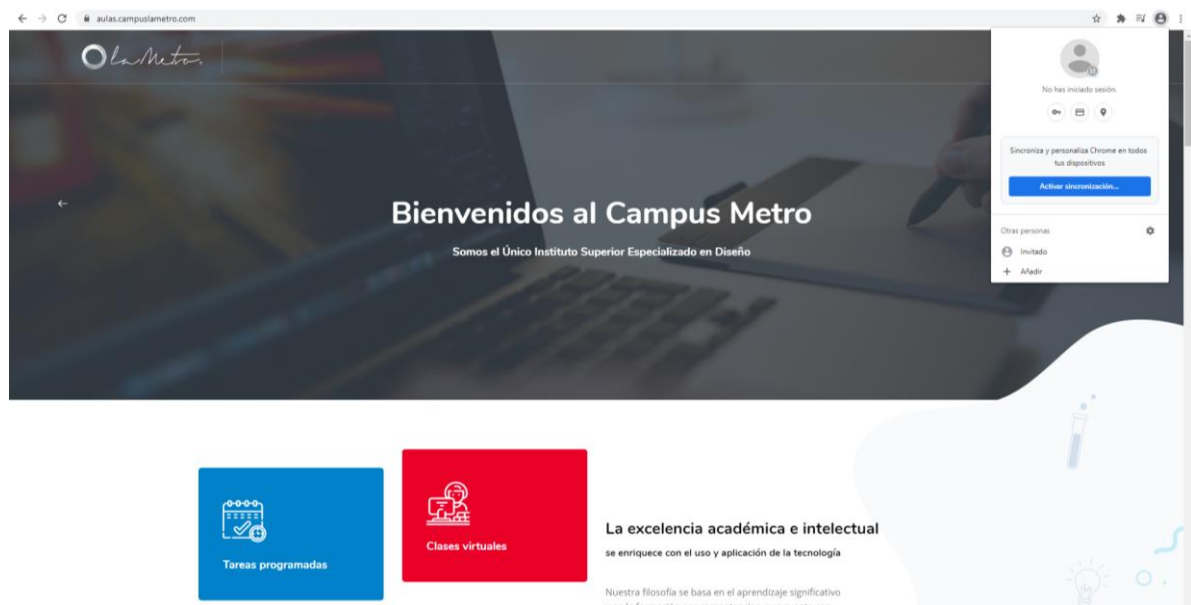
aulas.campuslametro.com

La Metro

No has iniciado sesión.

Sincroniza y personaliza Chrome en todos tus dispositivos

Activar sincronización...

Otras personas

Invitado

Añadir

Bienvenidos al Campus Metro

Somos el Único Instituto Superior Especializado en Diseño

Tareas programadas

Clases virtuales

La excelencia académica e intelectual

se enriquece con el uso y aplicación de la tecnología

Nuestra filosofía se basa en el aprendizaje significativo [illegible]